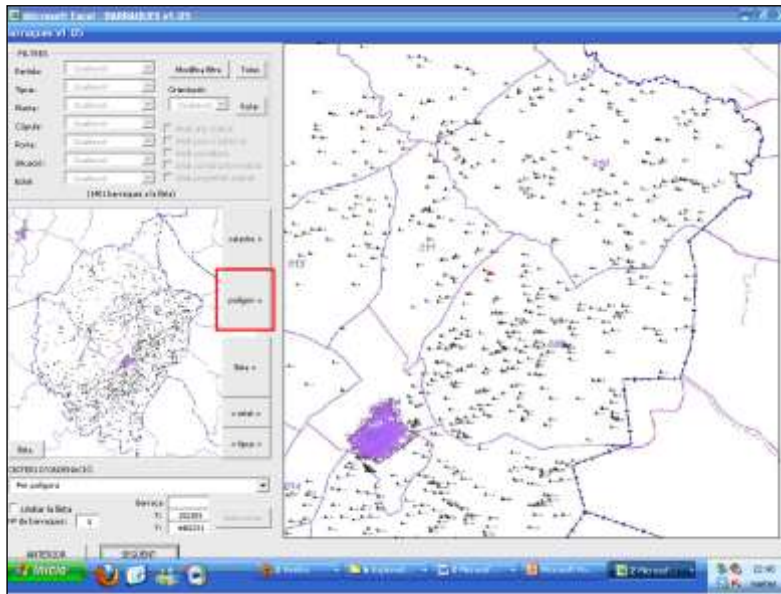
Microsoft Excel - BARRAQUES v1.05

arraques v1.05

FILTRES

Partida:

Tipus:

Planta:

Cúpula:

Porta:

Ubicació:

Estat:

Modifica filtre

Tots

Orientació:

Reset

(1491 barraques a la llista)

calaixos >

polígon >

llista >

< estat >

< tipus >

llista

CRITERI D'ORDENACIÓ

Per polígon

Limitar la llista

Nº de barraques: 5

Barraca:

X: 302305

Y: 4482251

ANTERIOR

SEGÜENT

Inicio

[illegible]